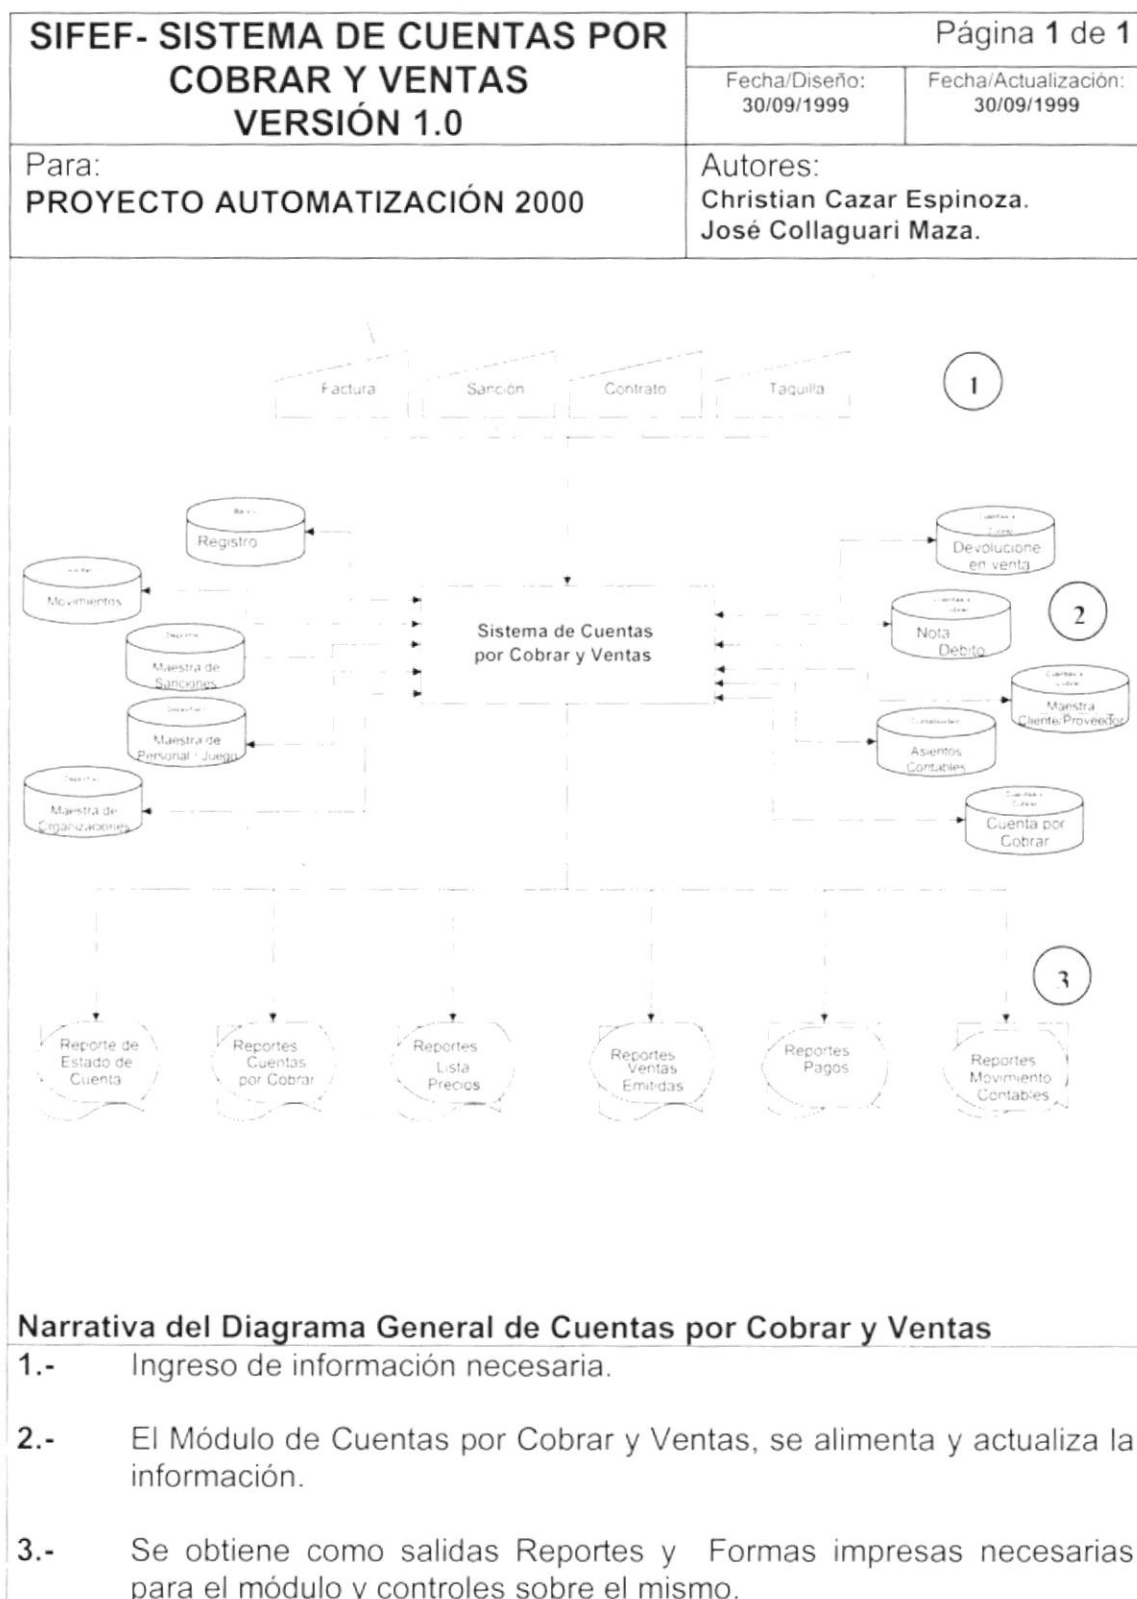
SIFEF- SISTEMA DE CUENTAS POR COBRAR Y VENTAS VERSIÓN 1.0

Página 1 de 1

Fecha/Diseño: 30/09/1999

Fecha/Actualización: 30/09/1999

Para:
PROYECTO AUTOMATIZACIÓN 2000

Autores:
Christian Cazar Espinoza.
José Collaguari Maza.

Factura

Sanción

Contrato

Taquilla

1

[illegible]
Registro

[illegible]
Movimientos

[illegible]
Maestra de Sanciones

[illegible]
Maestra de Personal / Juego

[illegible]
Maestra de Organizaciones

Sistema de Cuentas por Cobrar y Ventas

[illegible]
Devolucione en venta

2

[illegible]
Nota Debito

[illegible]
Maestra Cliente/Proveedor

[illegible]
Asientos Contables

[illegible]
Cuenta por Cobrar

3

Reporte de Estado de Cuenta

Reportes Cuentas por Cobrar

Reportes Lista Precios

Reportes Ventas Emitidas

Reportes Pagos

Reportes Movimiento Contables

Narrativa del Diagrama General de Cuentas por Cobrar y Ventas

1.- Ingreso de información necesaria.

2.- El Módulo de Cuentas por Cobrar y Ventas, se alimenta y actualiza la información.

3.- Se obtiene como salidas Reportes y Formas impresas necesarias para el módulo y controles sobre el mismo.